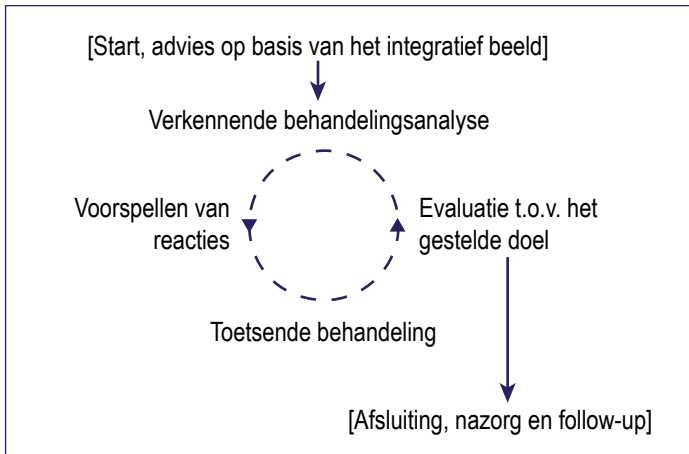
[Start, advies op basis van het integratief beeld]

Verkennende behandelingsanalyse

Voorspellen van reacties

Evaluatie t.o.v. het gestelde doel

Toetsende behandeling

[Afsluiting, nazorg en follow-up]